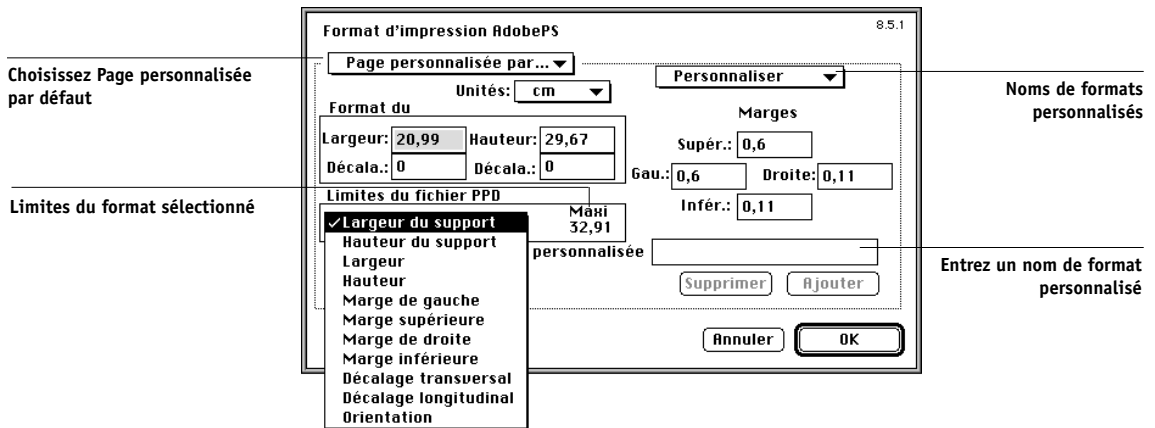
Format d'impression AdobePS

8.5.1

Page personnalisée par...

Choisissez Page personnalisée par défaut

Personnaliser

Noms de formats personnalisés

Unités: cm

Format du

Marges

Largeur: 20,99 Hauteur: 29,67

Décala.: 0 Décala.: 0

Supér.: 0,6

Gau.: 0,6 Droite: 0,11

Infér.: 0,11

Limites du fichier PPD

Limites du format sélectionné

✓Largeur du support
Hauteur du support
Largeur
Hauteur
Marge de gauche
Marge supérieure
Marge de droite
Marge inférieure
Décalage transversal
Décalage longitudinal
Orientation

Maxi 32,91

personnalisée

Entrez un nom de format personnalisé

Supprimer Ajouter

Annuler OK